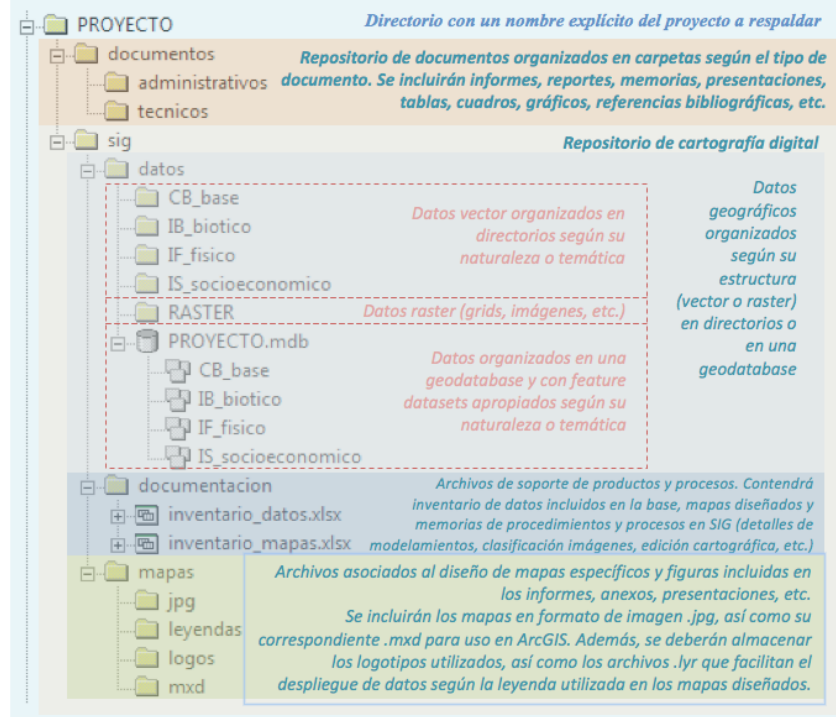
PROYECTO

Directorio con un nombre explícito del proyecto a respaldar

documentos

administrativos

tecnicos

Repositorio de documentos organizados en carpetas según el tipo de documento. Se incluirán informes, reportes, memorias, presentaciones, tablas, cuadros, gráficos, referencias bibliográficas, etc.

sig

Repositorio de cartografía digital

datos

CB_base

IB_biotico

IF_fisico

IS_socioeconomico

Datos vector organizados en directorios según su naturaleza o temática

RASTER

Datos raster (grids, imágenes, etc.)

PROYECTO.mdb

CB_base

IB_biotico

IF_fisico

IS_socioeconomico

Datos organizados en una geodatabase y con feature datasets apropiados según su naturaleza o temática

Datos geográficos organizados según su estructura (vector o raster) en directorios o en una geodatabase

documentacion

inventario_datos.xlsx

inventario_mapas.xlsx

Archivos de soporte de productos y procesos. Contendrá inventario de datos incluidos en la base, mapas diseñados y memorias de procedimientos y procesos en SIG (detalles de modelamientos, clasificación imágenes, edición cartográfica, etc.)

mapas

jpg

leyendas

logos

mxd

Archivos asociados al diseño de mapas específicos y figuras incluidas en los informes, anexos, presentaciones, etc. Se incluirán los mapas en formato de imagen .jpg, así como su correspondiente .mxd para uso en ArcGIS. Además, se deberán almacenar los logotipos utilizados, así como los archivos .lyr que facilitan el despliegue de datos según la leyenda utilizada en los mapas diseñados.